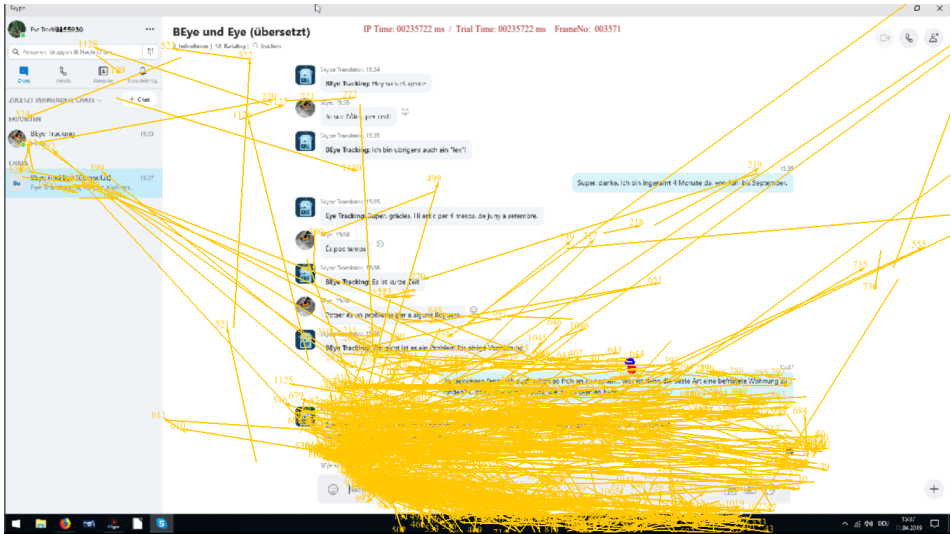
Skype

BEye und Eye (übersetzt)

IP Time: 00235722 ms / Trial Time: 00235722 ms FrameNo: 003571

Chats

ZULETZT VERWENDETE CHATS

+ Chat

FAVORITEN

BEye Tracking

15:53

CHATS

15:57

Skype Translator, 15:34

BEye Tracking: Hey, wie viel, genau?

Jo sóc l'Alex, per cert!

BEye Tracking: Ich bin übrigens auch ein "fan"!

Super, danke. Ich bin insgesamt 4 Monate da, von Juli bis September.

Eye Tracking: Super, gràcies. Hi estic per 4 mesos, de juny a setembre.

És poc temps

BEye Tracking: Es ist kurze Zeit

Potser és un problema per a alguns llogaters

BEye Tracking: Vielleicht ist es ein Problem für einige Vermieter

15:57

DEU

13:57
11.04.2019